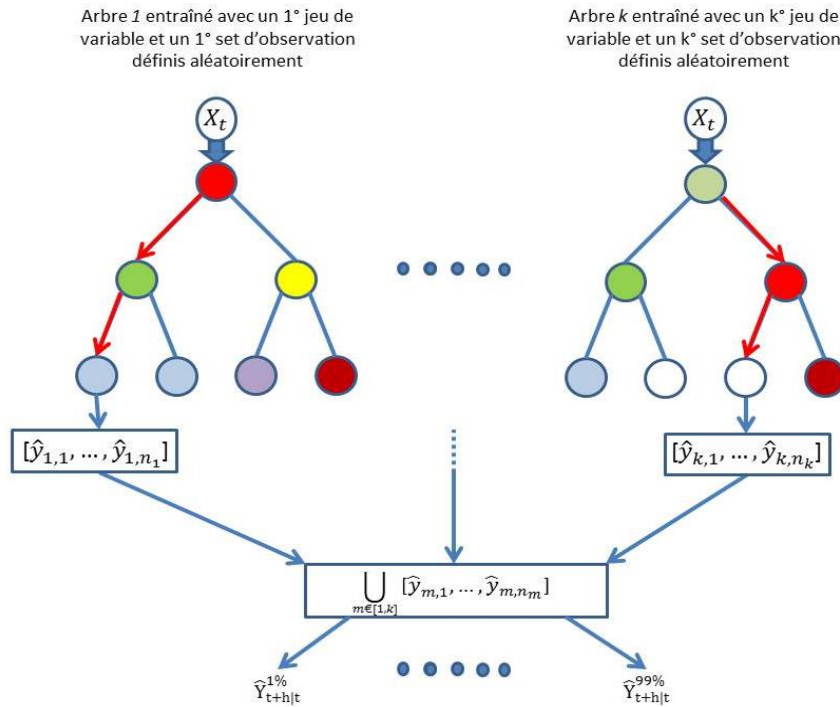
Arbre *1* entraîné avec un 1° jeu de variable et un 1° set d'observation définis aléatoirement

Arbre *k* entraîné avec un k° jeu de variable et un k° set d'observation définis aléatoirement

$X_t$

$X_t$

$[\hat{y}_{1,1}, \dots, \hat{y}_{1,n_1}]$

$[\hat{y}_{k,1}, \dots, \hat{y}_{k,n_k}]$

$\bigcup_{m\in[1,k]} [\hat{y}_{m,1}, \dots, \hat{y}_{m,n_m}]$

$\hat{Y}^{1\%}_{t+h|t}$

$\hat{Y}^{99\%}_{t+h|t}$